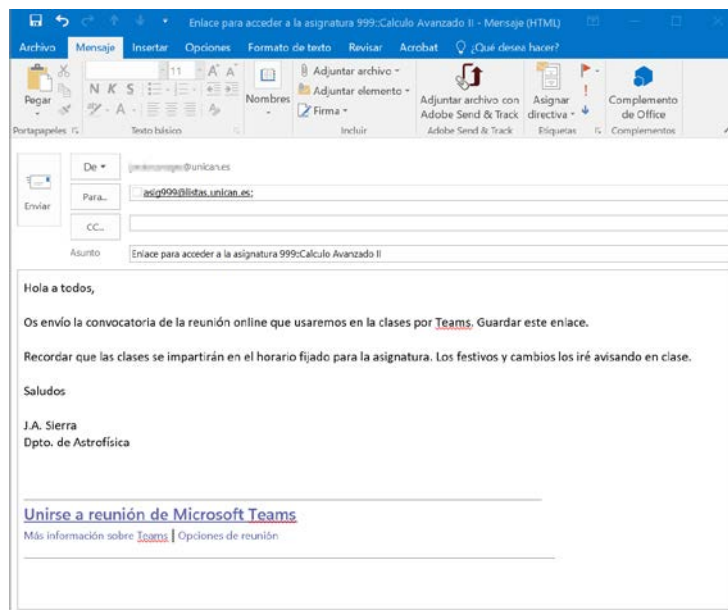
Enlace para acceder a la asignatura 999::Calculo Avanzado II - Mensaje (HTML)

Archivo Mensaje Insertar Opciones Formato de texto Revisar Acrobat ¿Qué desea hacer?

Pegar
Portapapeles
11 A A
N K S
Texto básico
Nombres
Adjuntar archivo
Adjuntar elemento
Firma
Incluir
Adjuntar archivo con Adobe Send & Track
Adobe Send & Track
Asignar directiva
Etiquetas
Complemento de Office
Complementos

Enviar
De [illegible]@unican.es
Para... asig999@listas.unican.es;
CC...
Asunto Enlace para acceder a la asignatura 999::Calculo Avanzado II

Hola a todos,

Os envío la convocatoria de la reunión online que usaremos en la clases por Teams. Guardar este enlace.

Recordar que las clases se impartirán en el horario fijado para la asignatura. Los festivos y cambios los iré avisando en clase.

Saludos

J.A. Sierra
Dpto. de Astrofísica

Unirse a reunión de Microsoft Teams
Más información sobre Teams | Opciones de reunión